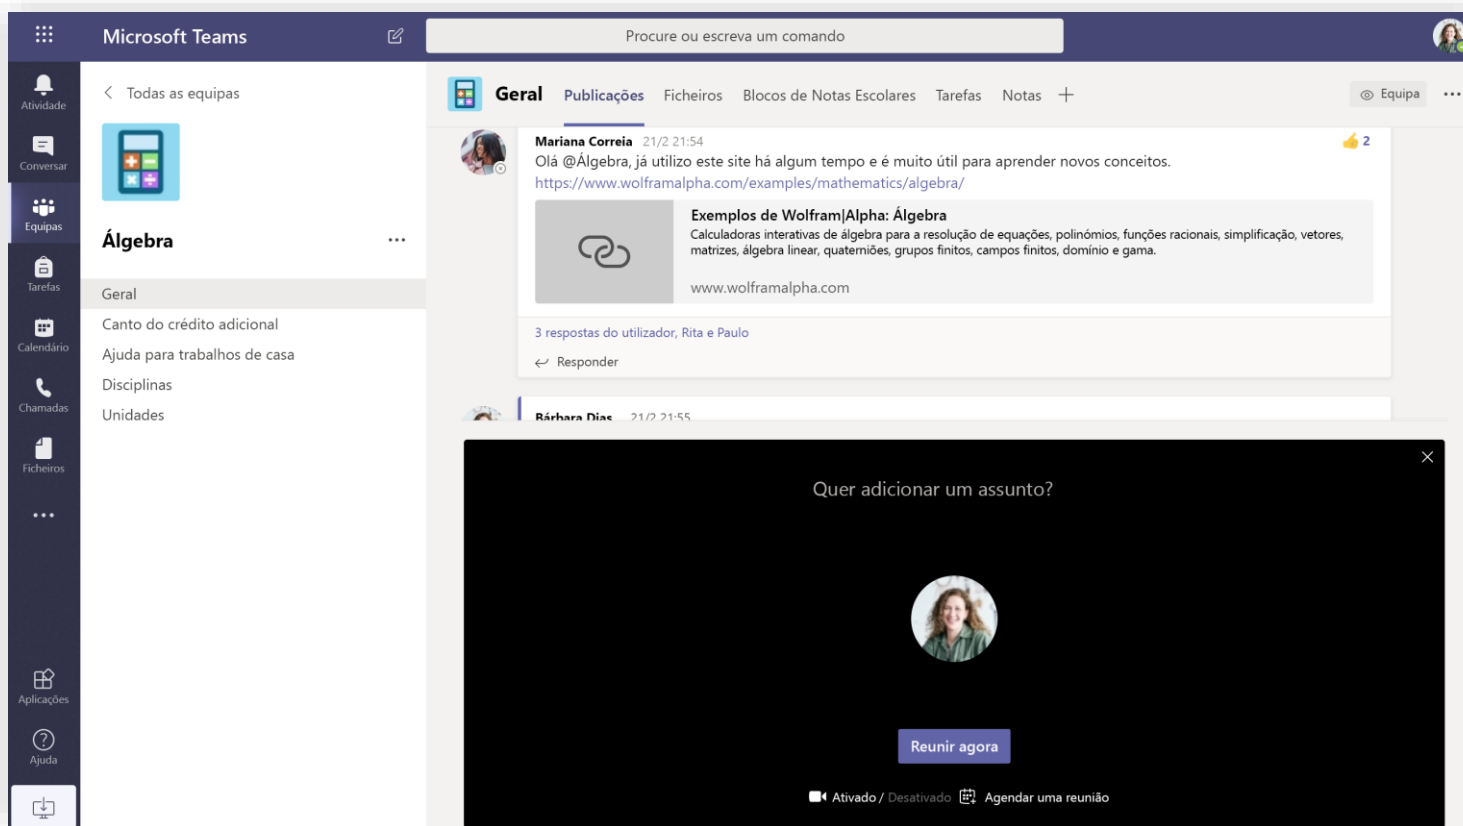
Microsoft Teams

Procure ou escreva um comando

Atividade

Conversar

Equipas

Tarefas

Calendário

Chamadas

Ficheiros

...

Aplicações

Ajuda

Todas as equipas

Álgebra ...

Geral

Canto do crédito adicional

Ajuda para trabalhos de casa

Disciplinas

Unidades

Geral Publicações Ficheiros Blocos de Notas Escolares Tarefas Notas +

Equipa ...

Mariana Correia 21/2 21:54

2

Olá @Álgebra, já utilizo este site há algum tempo e é muito útil para aprender novos conceitos.

https://www.wolframalpha.com/examples/mathematics/algebra/

Exemplos de Wolfram|Alpha: Álgebra

Calculadoras interativas de álgebra para a resolução de equações, polinómios, funções racionais, simplificação, vetores, matrizes, álgebra linear, quaterniões, grupos finitos, campos finitos, domínio e gama.

www.wolframalpha.com

3 respostas do utilizador, Rita e Paulo

Responder

Bárbara Dias 21/2 21:55

Quer adicionar um assunto?

Reunir agora

Ativado / Desativado Agendar uma reunião